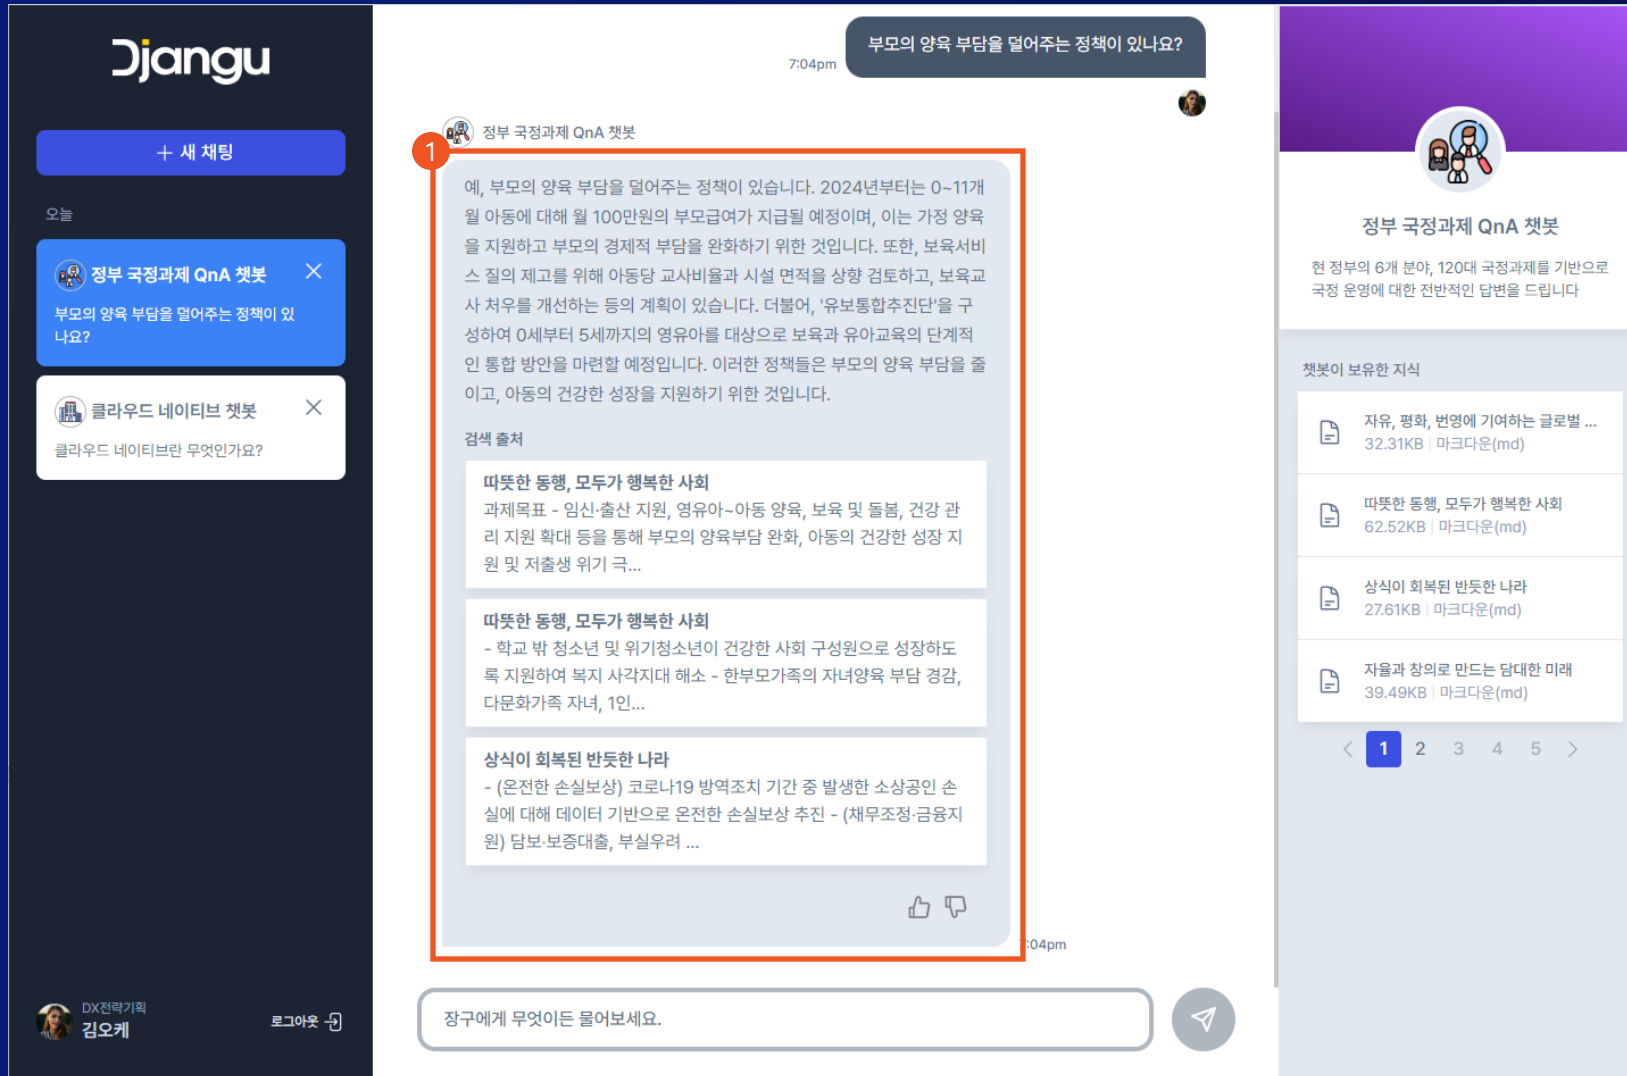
Djangu

+ 새 채팅

오늘

정부 국정과제 QnA 챗봇
부모의 양육 부담을 덜어주는 정책이 있나요?

클라우드 네이티브 챗봇
클라우드 네이티브란 무엇인가요?

DX전략기획
김오케
로그아웃

부모의 양육 부담을 덜어주는 정책이 있나요?
7:04pm

정부 국정과제 QnA 챗봇

1

예, 부모의 양육 부담을 덜어주는 정책이 있습니다. 2024년부터는 0~11개월 아동에 대해 월 100만원의 부모급여가 지급될 예정이며, 이는 가정 양육을 지원하고 부모의 경제적 부담을 완화하기 위한 것입니다. 또한, 보육서비스 질의 제고를 위해 아동당 교사비율과 시설 면적을 상향 검토하고, 보육교사 처우를 개선하는 등의 계획이 있습니다. 더불어, '유보통합추진단'을 구성하여 0세부터 5세까지의 영유아를 대상으로 보육과 유아교육의 단계적인 통합 방안을 마련할 예정입니다. 이러한 정책들은 부모의 양육 부담을 줄이고, 아동의 건강한 성장을 지원하기 위한 것입니다.

검색 출처

따뜻한 동행, 모두가 행복한 사회
과제목표 - 임신·출산 지원, 영유아~아동 양육, 보육 및 돌봄, 건강 관리 지원 확대 등을 통해 부모의 양육부담 완화, 아동의 건강한 성장 지원 및 저출생 위기 극...

따뜻한 동행, 모두가 행복한 사회
- 학교 밖 청소년 및 위기청소년이 건강한 사회 구성원으로 성장하도록 지원하여 복지 사각지대 해소 - 한부모가족의 자녀양육 부담 경감, 다문화가족 자녀, 1인...

상식이 회복된 반듯한 나라
- (온전한 손실보상) 코로나19 방역조치 기간 중 발생한 소상공인 손실에 대해 데이터 기반으로 온전한 손실보상 추진 - (채무조정·금융지원) 담보·보증대출, 부실우려 ...

:04pm

장구에게 무엇이든 물어보세요.

정부 국정과제 QnA 챗봇
현 정부의 6개 분야, 120대 국정과제를 기반으로 국정 운영에 대한 전반적인 답변을 드립니다

챗봇이 보유한 지식

자유, 평화, 번영에 기여하는 글로벌 ...
32.31KB | 마크다운(md)

따뜻한 동행, 모두가 행복한 사회
62.52KB | 마크다운(md)

상식이 회복된 반듯한 나라
27.61KB | 마크다운(md)

자율과 창의로 만드는 담대한 미래
39.49KB | 마크다운(md)

< 1 2 3 4 5 >